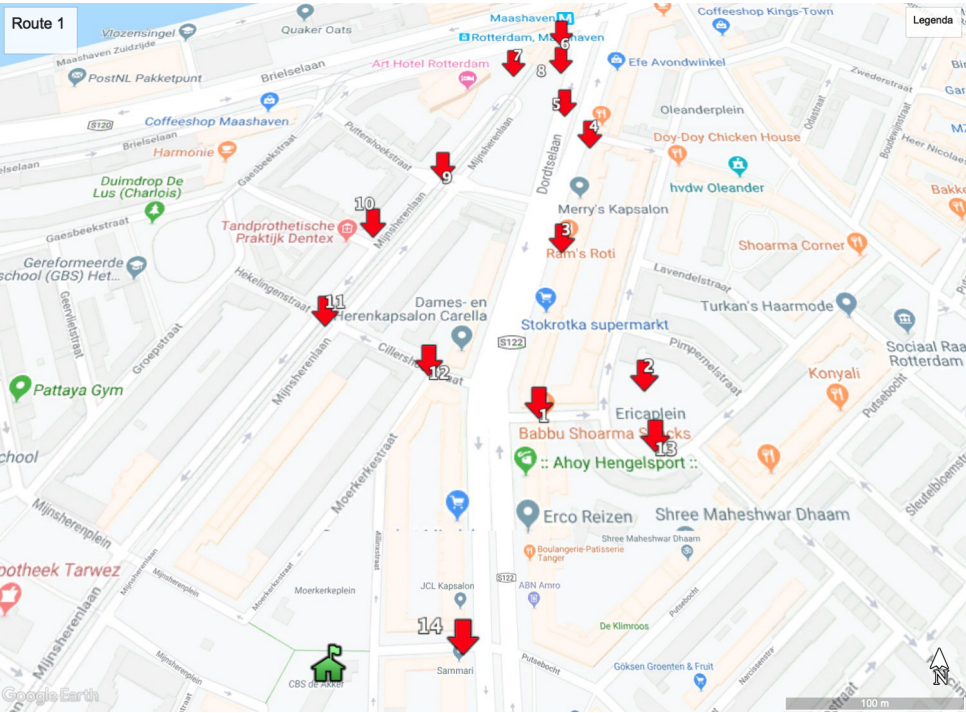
Route 1

Legenda

Quaker Oats
Vlozensingel
Maashaven Zuidzijde
Maashaven
Rotterdam, Maashaven
Coffeeshop Kings-Town
PostNL Pakketpunt
Brielselaan
Art Hotel Rotterdam
Efe Avondwinkel
Zwederstraat
Coffeeshop Maashaven
S120
Brielselaan
Puttershoekstraat
Oleanderplein
Harmonie
Doy-Doy Chicken House
Boudewijnstraat
Heer Nicolaes
Odastraat
Gaesbeekstraat
Mijnsherenlaan
Dordtselaan
Duimdrop De Lus (Charlois)
hvdw Oleander
Bakke
Merry's Kapsalon
Tandprothetische Praktijk Dentex
Gaesbeekstraat
Ram's Roti
Shoarma Corner
Gereformeerde school (GBS) Het
Lavendelstraat
Hekelingenstraat
Dames- en Herenkapsalon Carella
Turkan's Haarmode
Geervlietstraat
Groepstraat
Stokrotka supermarkt
Sociaal Raa Rotterdam
S122
Pimpernelstraat
Cillershoekstraat
Konyali
Pattaya Gym
Mijnsherenlaan
Putsebocht
Ericaplein
Babbu Shoarma Snacks
chool
:: Ahoy Hengelsport ::
Moerkerkestraat
Erco Reizen
Shree Maheshwar Dhaam
Mijnsherenplein
Shree Maheshwar Dhaam
Boulangerie-Patisserie Tanger
potheek Tarwez
S122
ABN Amro
JCL Kapsalon
Moerkerkeplein
De Klimroos
Putsebocht
Sammari
Göksen Groenten & Fruit
CBS de Akker
Mijnsherenlaan
Google Earth
100 m
N

1
2
3
4
5
6
7
8
9
10
11
12
13
14